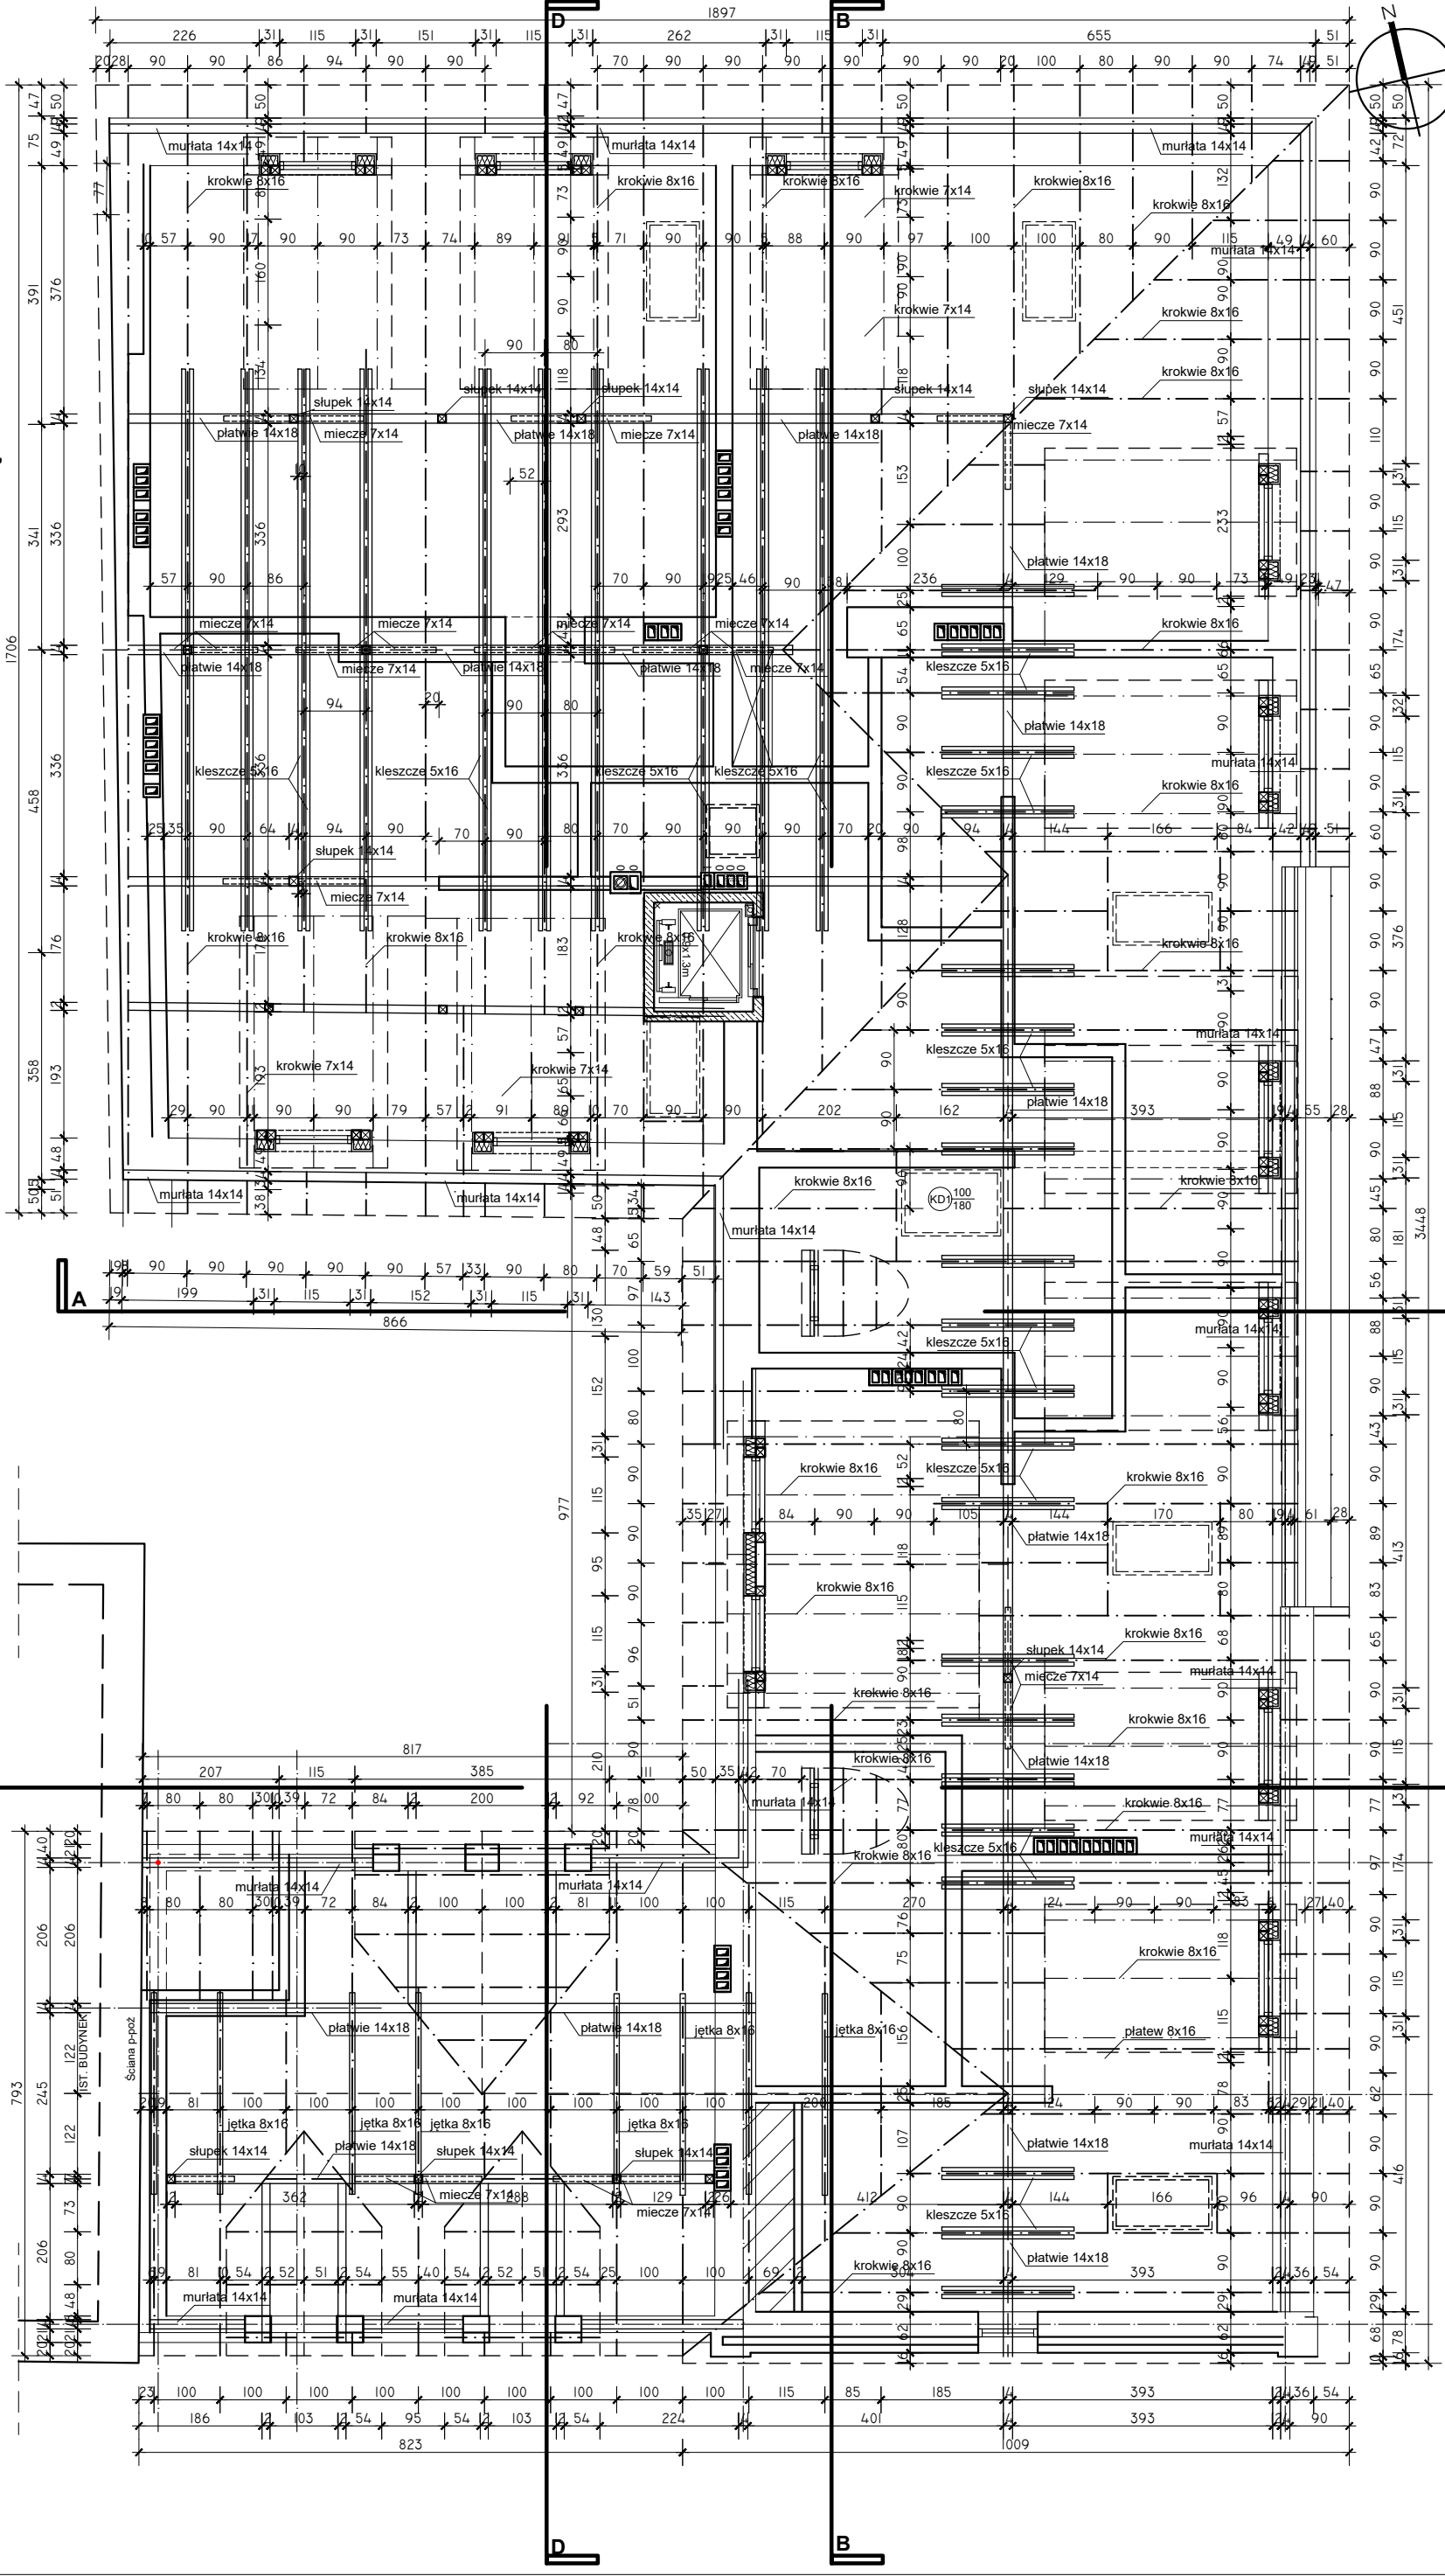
1897
226 31 115 31 151 31 115 31 262 31 115 31 655 51
20 28 90 90 86 94 90 90 70 90 90 90 90 90 90 20 100 80 90 90 74 51
D B
N
murłata 14x14
krokwie 8x16
murłata 14x14
krokwie 8x16
krokwie 8x16
krokwie 7x14
krokwie 8x16
murłata 14x14
krokwie 8x16
murłata 14x14
krokwie 7x14
krokwie 8x16
krokwie 8x16
słupek 14x14
słupek 14x14
słupek 14x14
słupek 14x14
słupek 14x14
płatwie 14x18
miecze 7x14
płatwie 14x18
miecze 7x14
płatwie 14x18
miecze 7x14
płatwie 14x18
miecze 7x14
miecze 7x14
miecze 7x14
miecze 7x14
płatwie 14x18
miecze 7x14
płatwie 14x18
płatwie 14x18
miecze 7x14
krokwie 8x16
kleszcze 5x16
płatwie 14x18
kleszcze 5x16
kleszcze 5x16
kleszcze 5x16
kleszcze 5x16
kleszcze 5x16
murłata 14x14
krokwie 8x16
słupek 14x14
miecze 7x14
krokwie 8x16
krokwie 8x16
krokwie 8x16
krokwie 8x16
murłata 14x14
kleszcze 5x16
płatwie 14x18
krokwie 7x14
krokwie 7x14
murłata 14x14
murłata 14x14
murłata 14x14
krokwie 8x16
KD1 $\frac{100}{180}$
krokwie 8x16
kleszcze 5x16
murłata 14x14
murłata 14x14
krokwie 8x16
kleszcze 5x16
krokwie 8x16
płatwie 14x18
krokwie 8x16
słupek 14x14
krokwie 8x16
miecze 7x14
murłata 14x14
krokwie 8x16
krokwie 8x16
płatwie 14x18
krokwie 8x16
krokwie 8x16
murłata 14x14
murłata 14x14
kleszcze 5x16
krokwie 8x16
krokwie 8x16
płatew 8x16
płatwie 14x18
murłata 14x14
kleszcze 5x16
płatwie 14x18
krokwie 8x16
A
866
817
207 115 385
murłata 14x14
murłata 14x14
ściana p-poż
IST. BUDYNEK
płatwie 14x18
płatwie 14x18
jętka 8x16
jętka 8x16
jętka 8x16
jętka 8x16
jętka 8x16
jętka 8x16
słupek 14x14
płatwie 14x18
słupek 14x14
słupek 14x14
miecze 7x14
miecze 7x14
murłata 14x14
murłata 14x14
1706
3448
793
977
823
1009
23 100 100 100 100 100 100 100 100 100 115 85 185 393 36 54
186 103 54 95 54 103 54 224 40 393 90